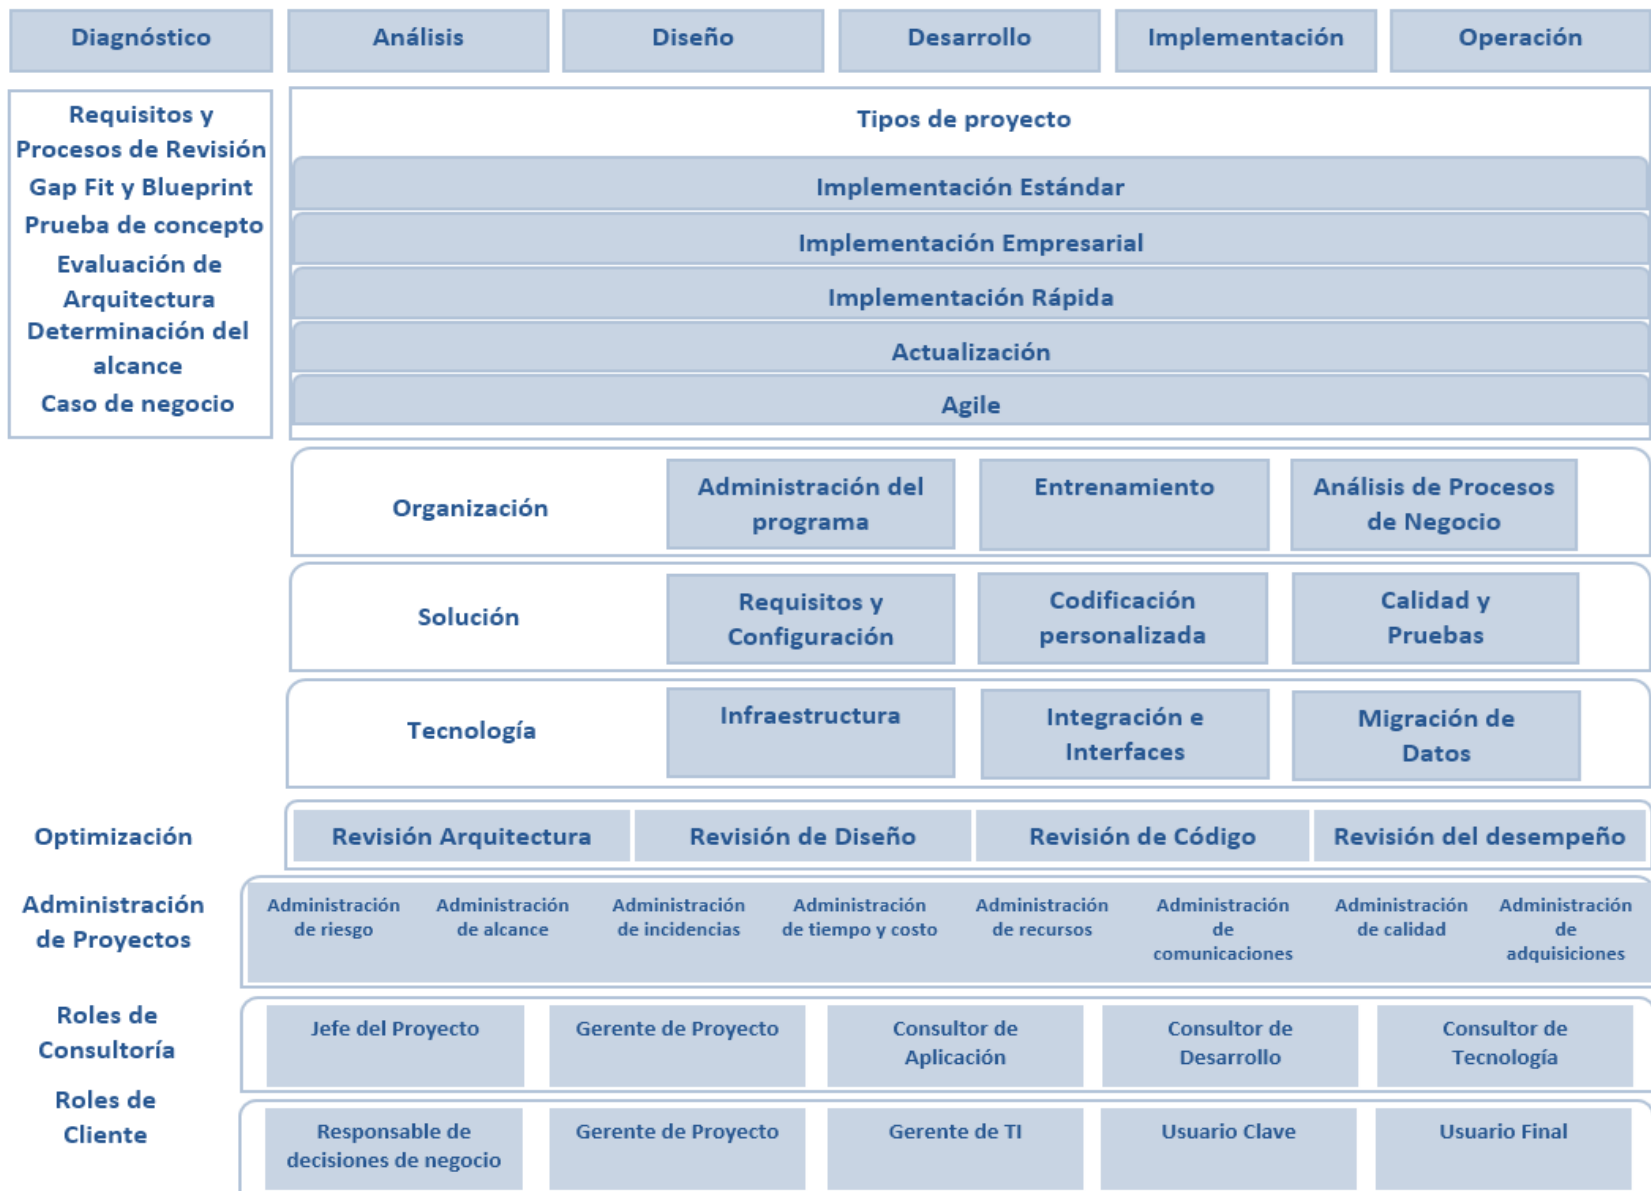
Diagnóstico
Análisis
Diseño
Desarrollo
Implementación
Operación

Requisitos y Procesos de Revisión
Gap Fit y Blueprint
Prueba de concepto
Evaluación de Arquitectura
Determinación del alcance
Caso de negocio

Tipos de proyecto
Implementación Estándar
Implementación Empresarial
Implementación Rápida
Actualización
Agile

Organización
Administración del programa
Entrenamiento
Análisis de Procesos de Negocio

Solución
Requisitos y Configuración
Codificación personalizada
Calidad y Pruebas

Tecnología
Infraestructura
Integración e Interfaces
Migración de Datos

Optimización
Revisión Arquitectura
Revisión de Diseño
Revisión de Código
Revisión del desempeño

Administración de Proyectos
Administración de riesgo
Administración de alcance
Administración de incidencias
Administración de tiempo y costo
Administración de recursos
Administración de comunicaciones
Administración de calidad
Administración de adquisiciones

Roles de Consultoría
Jefe del Proyecto
Gerente de Proyecto
Consultor de Aplicación
Consultor de Desarrollo
Consultor de Tecnología

Roles de Cliente
Responsable de decisiones de negocio
Gerente de Proyecto
Gerente de TI
Usuario Clave
Usuario Final